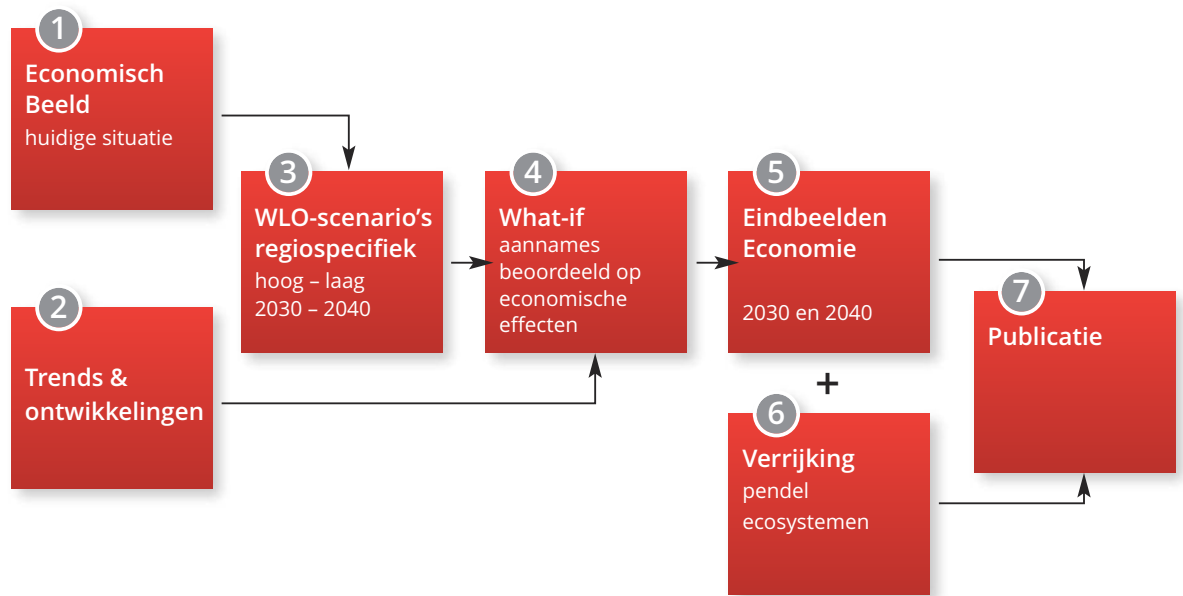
1
Economisch Beeld
huidige situatie

2
Trends & ontwikkelingen

3
WLO-scenario's regiospecifiek
hoog – laag
2030 – 2040

4
What-if
aannames beoordeeld op economische effecten

5
Eindbeelden Economie
2030 en 2040

+

6
Verrijking
pendel
ecosystemen

7
Publicatie